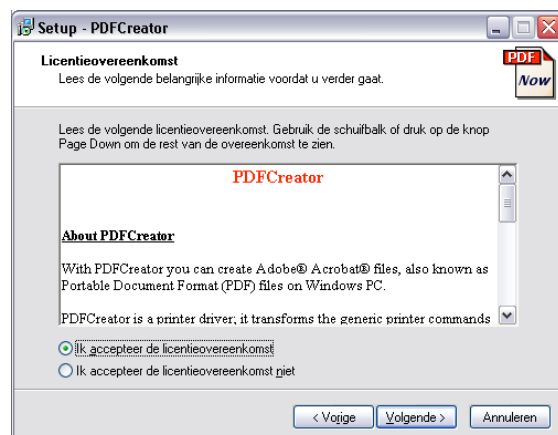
Setup - PDFCreator

Licentieovereenkomst
Lees de volgende belangrijke informatie voordat u verder gaat.

PDF Now

Lees de volgende licentieovereenkomst. Gebruik de schuifbalk of druk op de knop Page Down om de rest van de overeenkomst te zien.

PDFCreator

About PDFCreator

With PDFCreator you can create Adobe® Acrobat® files, also known as Portable Document Format (PDF) files on Windows PC.

PDFCreator is a printer driver; it transforms the generic printer commands

Ik accepteer de licentieovereenkomst
Ik accepteer de licentieovereenkomst niet

< Vorige Volgende > Annuleren